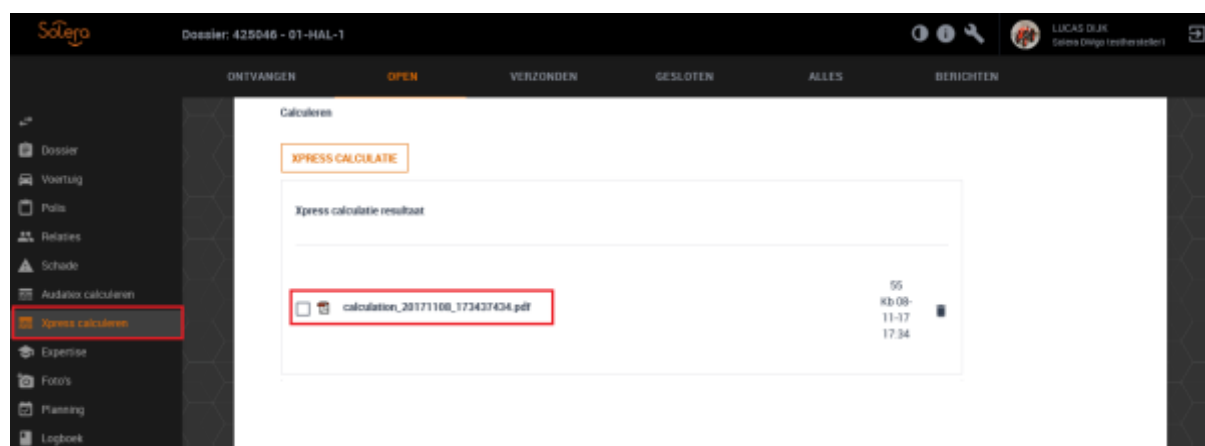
Solera

Dossier: 425046 - 01-HAL-1

LUCAS DIJK
Solera DiVgo testhersteller1

ONTVANGEN
OPEN
VERZONDEN
GESLOTEN
ALLES
BERICHTEN

Dossier
Voertuig
Polis
Relaties
Schade
Audatex calculeren
Xpress calculeren
Expertise
Foto's
Planning
Logboek

Calculeren

XPRESS CALCULATIE

Xpress calculatie resultaat

calculation_20171108_173437434.pdf

55 Kb 08-11-17 17:34